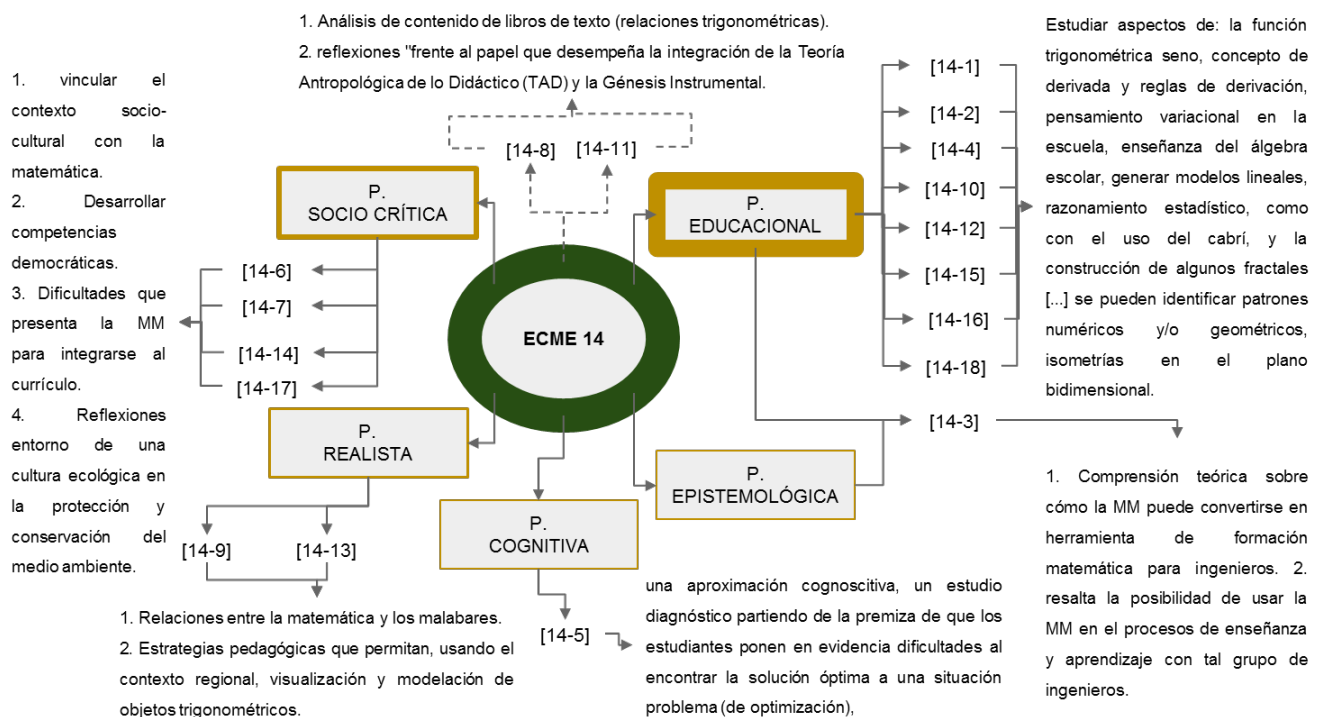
1. Análisis de contenido de libros de texto (relaciones trigonométricas).
2. reflexiones "frente al papel que desempeña la integración de la Teoría Antropológica de lo Didáctico (TAD) y la Génesis Instrumental.

1. vincular el contexto socio-cultural con la matemática.
2. Desarrollar competencias democráticas.
3. Dificultades que presenta la MM para integrarse al currículo.
4. Reflexiones entorno de una cultura ecológica en la protección y conservación del medio ambiente.

[14-8] [14-11]

P. SOCIO CRÍTICA

[14-6]
[14-7]
[14-14]
[14-17]

ECME 14

P. EDUCACIONAL

[14-1]
[14-2]
[14-4]
[14-10]
[14-12]
[14-15]
[14-16]
[14-18]

Estudiar aspectos de: la función trigonométrica seno, concepto de derivada y reglas de derivación, pensamiento variacional en la escuela, enseñanza del álgebra escolar, generar modelos lineales, razonamiento estadístico, como con el uso del cabrí, y la construcción de algunos fractales [...] se pueden identificar patrones numéricos y/o geométricos, isometrías en el plano bidimensional.

P. REALISTA

[14-9] [14-13]

[14-3]

P. EPISTEMOLÓGICA

P. COGNITIVA

1. Comprensión teórica sobre cómo la MM puede convertirse en herramienta de formación matemática para ingenieros. 2. resalta la posibilidad de usar la MM en el procesos de enseñanza y aprendizaje con tal grupo de ingenieros.

1. Relaciones entre la matemática y los malabares.
2. Estrategias pedagógicas que permitan, usando el contexto regional, visualización y modelación de objetos trigonométricos.

[14-5]

una aproximación cognoscitiva, un estudio diagnóstico partiendo de la premiza de que los estudiantes ponen en evidencia dificultades al encontrar la solución óptima a una situación problema (de optimización),